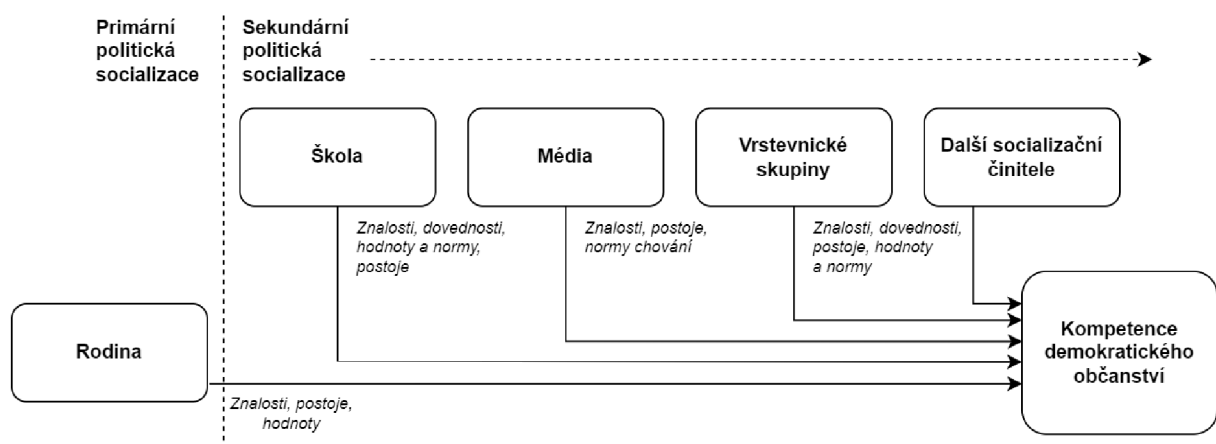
Primární politická socializace

Sekundární politická socializace

Škola

Média

Vrstevnické skupiny

Další socializační činitele

Znalosti, dovednosti, hodnoty a normy, postoje

Znalosti, postoje, normy chování

Znalosti, dovednosti, postoje, hodnoty a normy

Rodina

Kompetence demokratického občanství

Znalosti, postoje, hodnoty